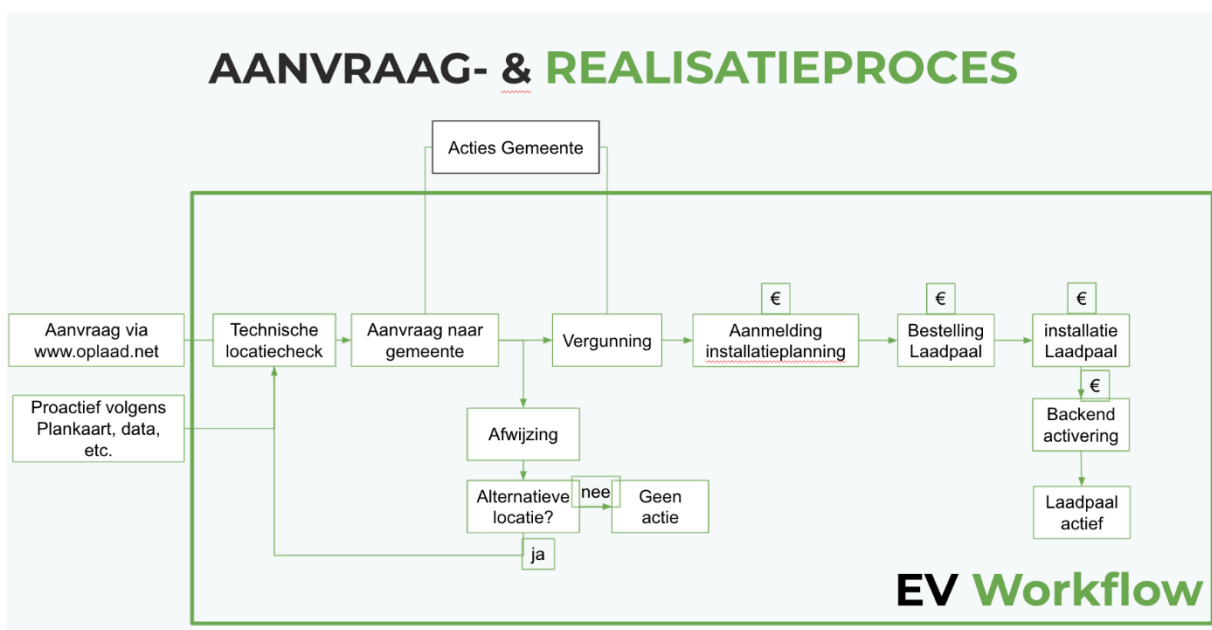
AANVRAAG- & REALISATIEPROCES

Acties Gemeente

Aanvraag via www.oplaad.net

Proactief volgens Plankaart, data, etc.

Technische locatiecheck

Aanvraag naar gemeente

Vergunning

€

Aanmelding installatieplanning

€

Bestelling Laadpaal

€

installatie Laadpaal

€

Backend activering

Laadpaal actief

Afwijzing

Alternatieve locatie?

nee

Geen actie

ja

EV Workflow